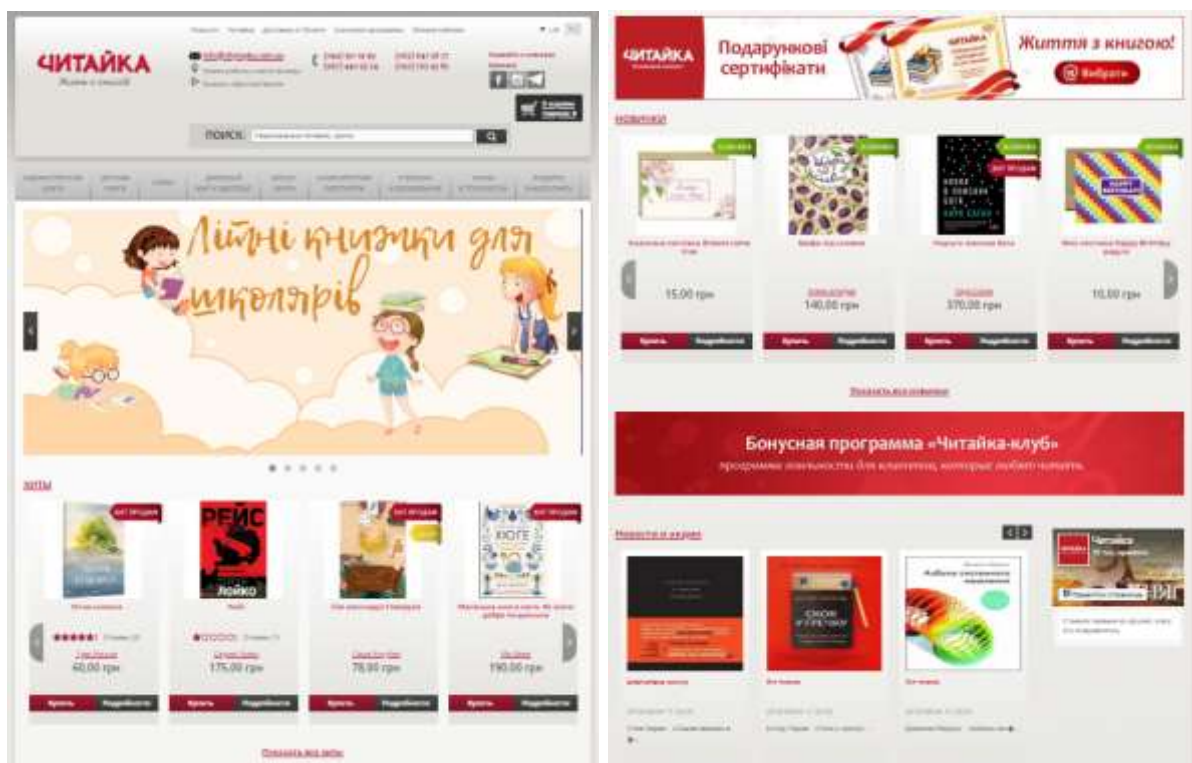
ЧИТАЙКА
Життя з книгою

ПОИСК:

Літні книжки для школярів

ХИТЫ

ХИТ ПРОДАЖ

РЕЙС

ЛОЙКО

ХЮГГЕ

60,00 грн

175,00 грн

78,00 грн

190,00 грн

Купить Подробности

Показать все хиты

ЧИТАЙКА

Подарункові сертифікати

Життя з книгою!

Вибрати

НОВИНКИ

15,00 грн

140,00 грн

370,00 грн

15,00 грн

Купить Подробности

Показать все новинки

Бонусная программа «Читайка-клуб»

программа лояльности для клиентов, которые любят читать

Новости и акции

Читайка